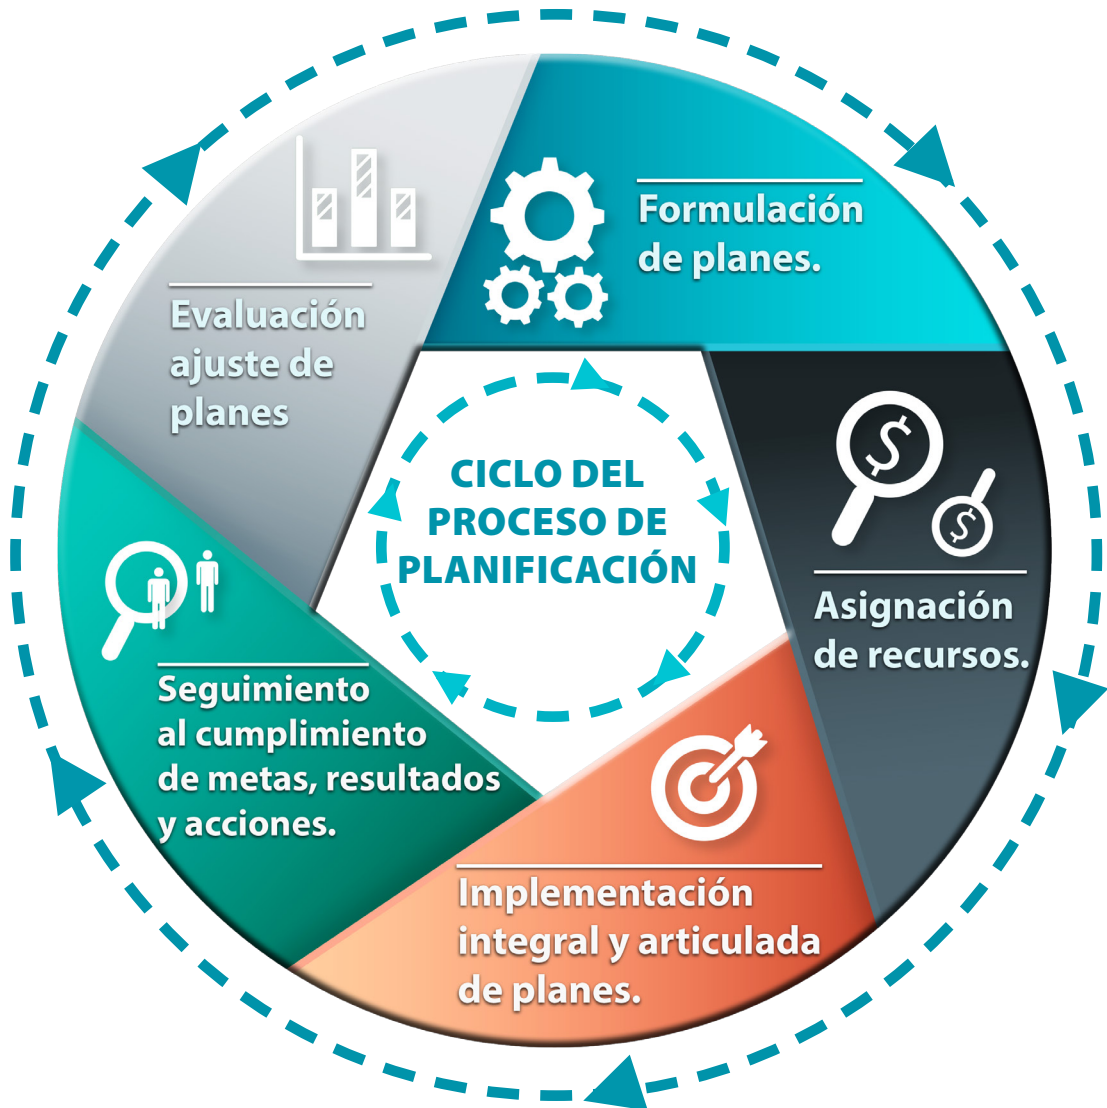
CICLO DEL PROCESO DE PLANIFICACIÓN

Formulación de planes.

Asignación de recursos.

Implementación integral y articulada de planes.

Seguimiento al cumplimiento de metas, resultados y acciones.

Evaluación ajuste de planes